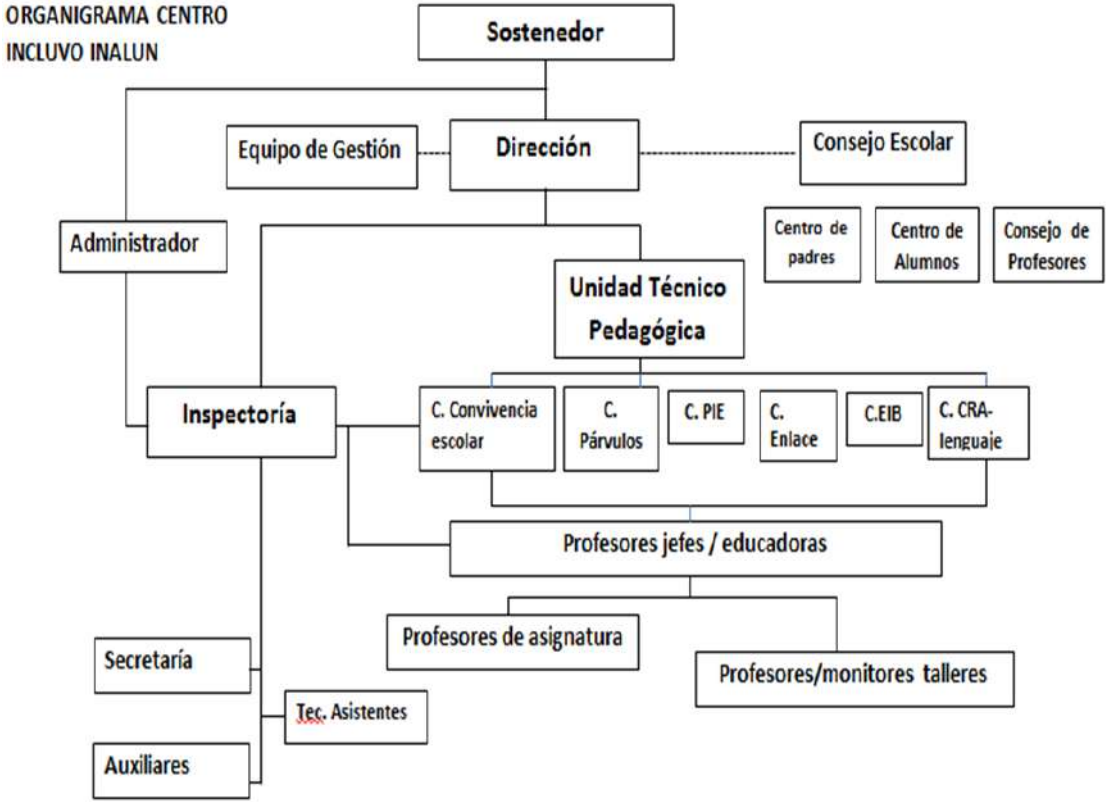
ORGANIGRAMA CENTRO INCLUVO INALUN

Sostenedor

Equipo de Gestión

Dirección

Consejo Escolar

Administrador

Centro de padres

Centro de Alumnos

Consejo de Profesores

Unidad Técnico Pedagógica

Inspectoría

C. Convivencia escolar

C. Párvulos

C. PIE

C. Enlace

C.EIB

C. CRA-lenguaje

Profesores jefes / educadoras

Profesores de asignatura

Profesores/monitores talleres

Secretaría

Tec. Asistentes

Auxiliares